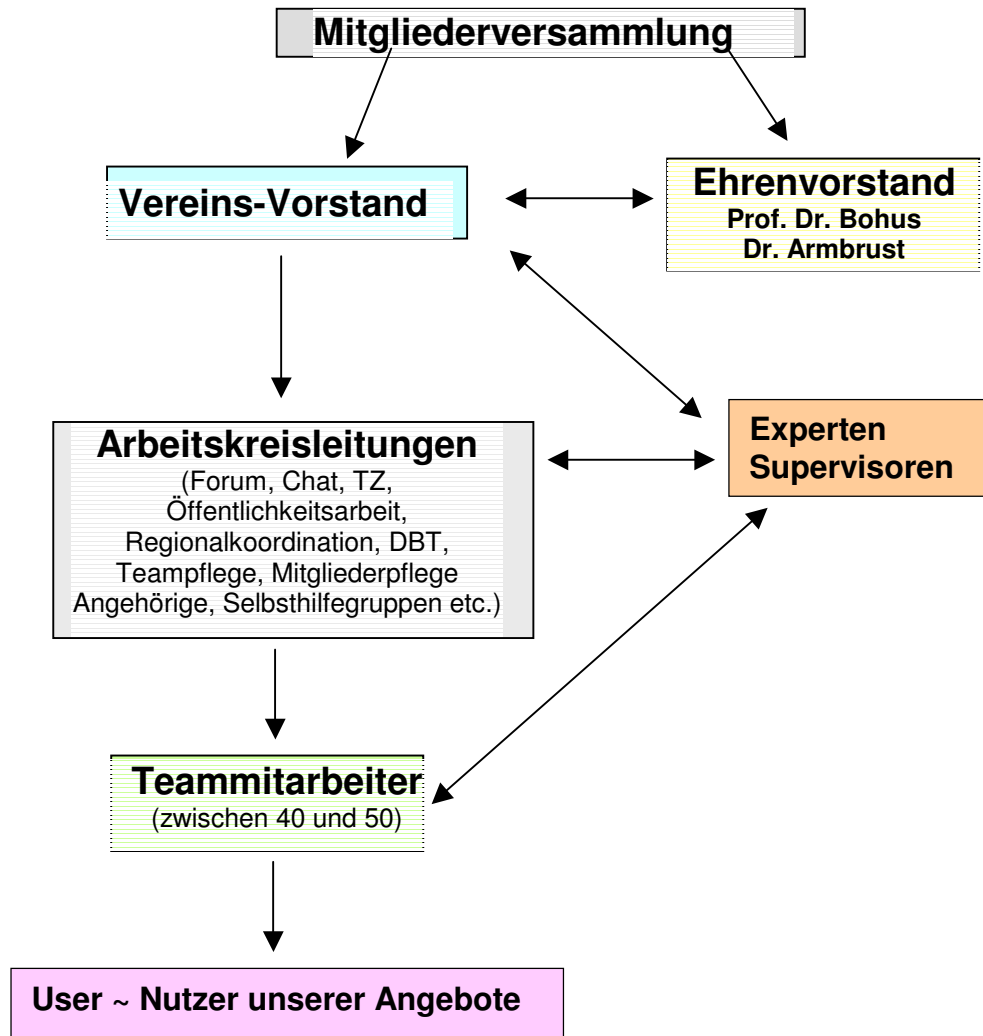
Mitgliederversammlung

Vereins-Vorstand

Ehrenvorstand
Prof. Dr. Bohus
Dr. Armbrust

Arbeitskreisleitungen
(Forum, Chat, TZ, Öffentlichkeitsarbeit, Regionalkoordination, DBT, Teampflege, Mitgliederpflege Angehörige, Selbsthilfegruppen etc.)

Experten
Supervisoren

Teammitarbeiter
(zwischen 40 und 50)

User ~ Nutzer unserer Angebote